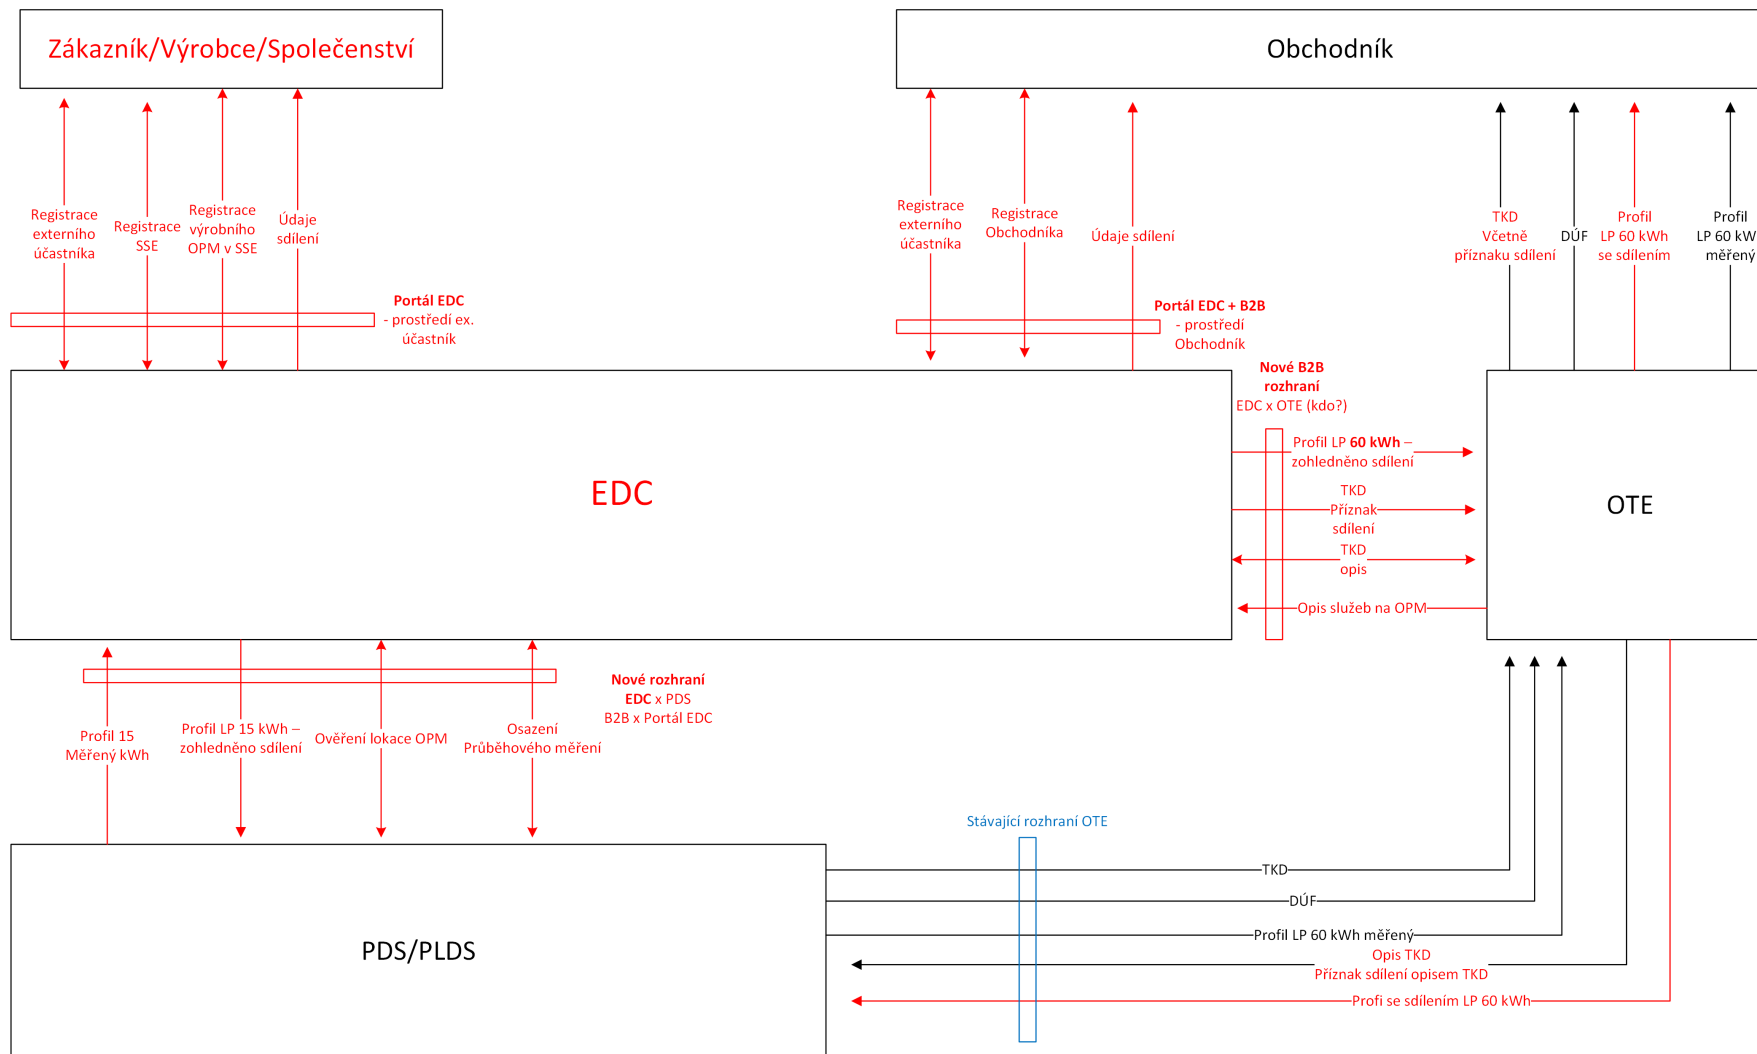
Zákazník/Výrobce/Společenství

Obchodník

Registrace externího účastníka

Registrace SSE

Registrace výrobního OPM v SSE

Údaje sdílení

Portál EDC - prostředí ex. účastník

Registrace externího účastníka

Registrace Obchodníka

Údaje sdílení

Portál EDC + B2B - prostředí Obchodník

TKD Včetně příznaku sdílení

DÚF

Profil LP 60 kWh se sdílením

Profil LP 60 kW měřený

EDC

Nové B2B rozhraní EDC x OTE (kdo?)

Profil LP 60 kWh – zohledněno sdílení

TKD Příznak sdílení

TKD opis

Opis služeb na OPM

OTE

Nové rozhraní EDC x PDS B2B x Portál EDC

Profil 15 Měřený kWh

Profil LP 15 kWh – zohledněno sdílení

Ověření lokace OPM

Osazení Průběhového měření

Stávající rozhraní OTE

PDS/PLDS

TKD

DÚF

Profil LP 60 kWh měřený

Opis TKD Příznak sdílení opisem TKD

Profi se sdílením LP 60 kWh